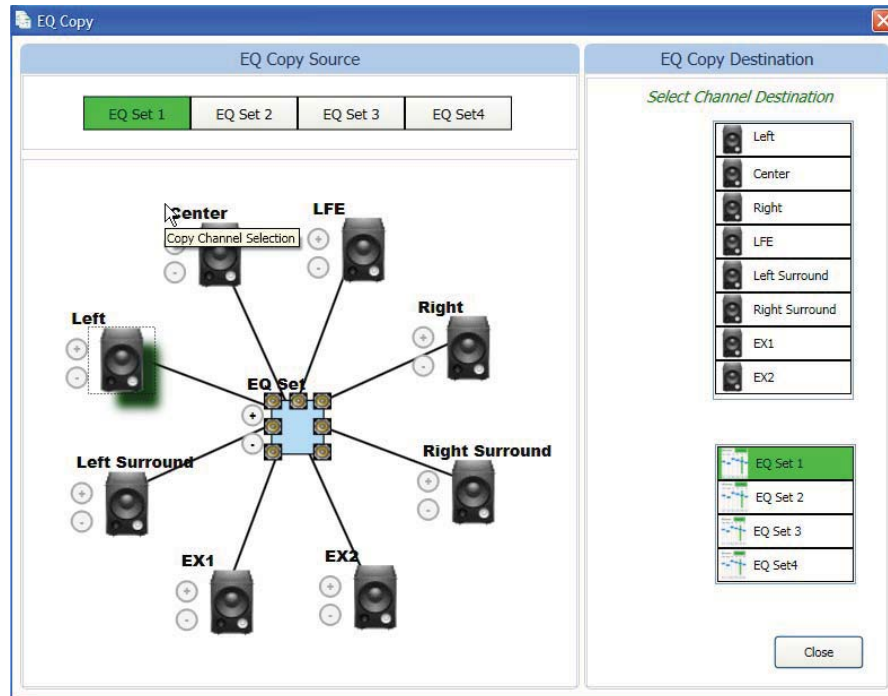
EQ Copy

EQ Copy Source

EQ Set 1 EQ Set 2 EQ Set 3 EQ Set4

Center
Copy Channel Selection
LFE
Left
Right
EQ Set
Left Surround
Right Surround
EX1
EX2

EQ Copy Destination

Select Channel Destination

Left
Center
Right
LFE
Left Surround
Right Surround
EX1
EX2

EQ Set 1
EQ Set 2
EQ Set 3
EQ Set4

Close